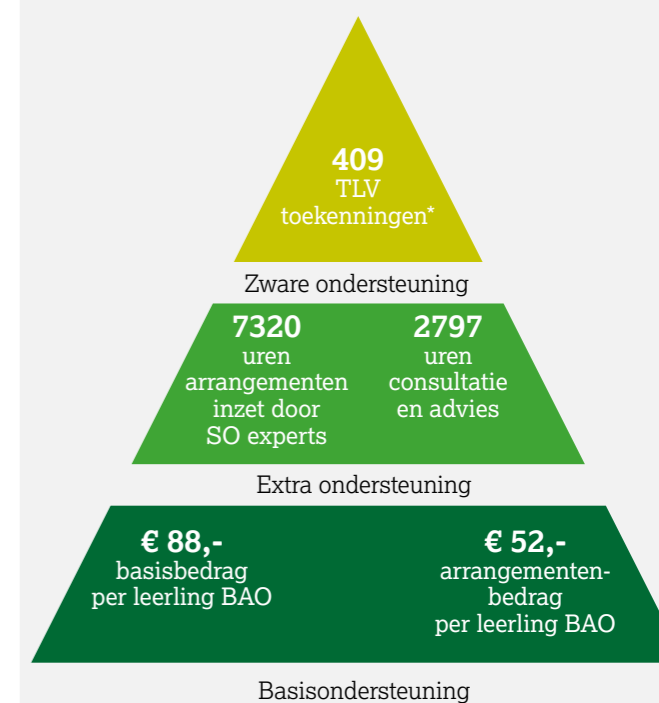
409
TLV
toekenningen*

Zware ondersteuning

7320
uren
arrangementen
inzet door
SO experts

2797
uren
consultatie
en advies

Extra ondersteuning

€ 88,-
basisbedrag
per leerling BAO

€ 52,-
arrangementenbedrag
per leerling BAO

Basisondersteuning